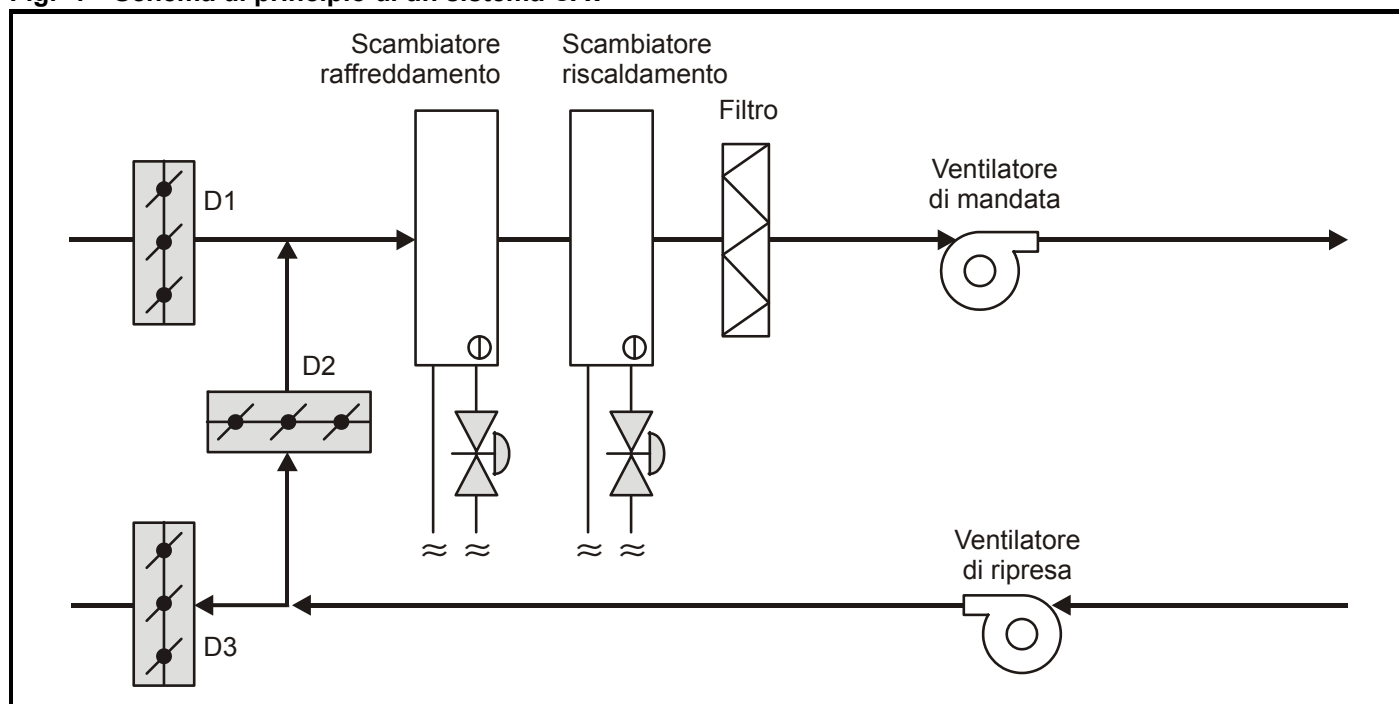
Fig. 1 Schema di principio di un sistema UTA

Scambiatore raffreddamento

Scambiatore riscaldamento

Filtro

Ventilatore di mandata

D1

D2

D3

$\approx$ $\approx$

$\approx$ $\approx$

Ventilatore di ripresa